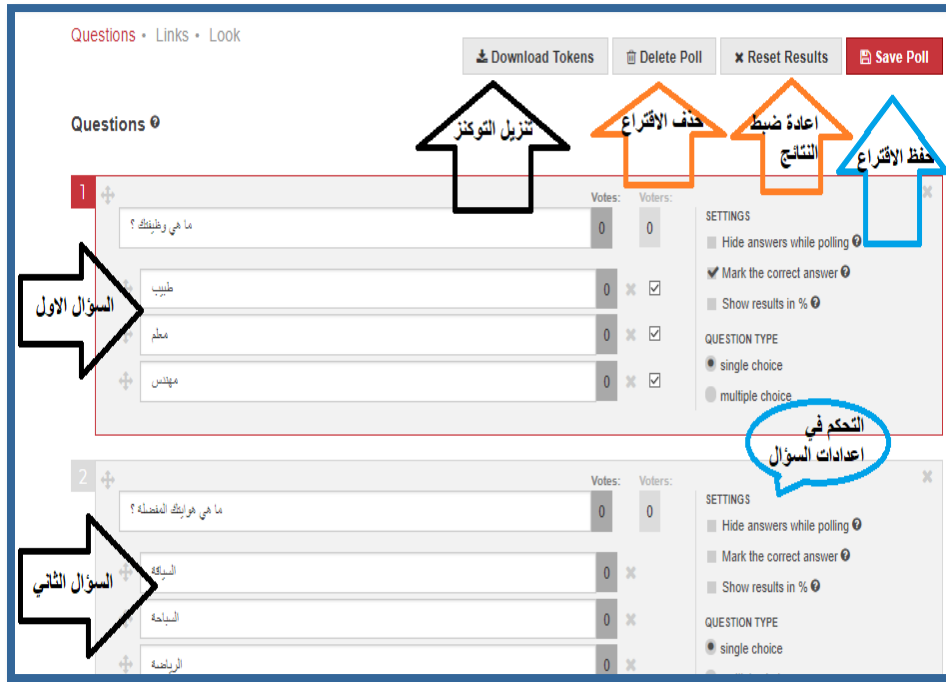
Questions • Links • Look

Download Tokens
Delete Poll
Reset Results
Save Poll

Questions

تنزيل التوكنز
حذف الاقتراع
اعادة ضبط النتائج
حفظ الاقتراع

1
Votes:
Voters:
ما هي وظيفتك ؟
0
0
SETTINGS
Hide answers while polling
Mark the correct answer
Show results in %

السؤال الاول
طبيب
0
معلم
0
مهندس
0

QUESTION TYPE
single choice
multiple choice

التحكم في اعدادات السؤال

2
Votes:
Voters:
ما هي هوايتك المفضلة ؟
0
0
SETTINGS
Hide answers while polling
Mark the correct answer
Show results in %

السؤال الثاني
السباقة
0
السباحة
0
الرياضة
0

QUESTION TYPE
single choice